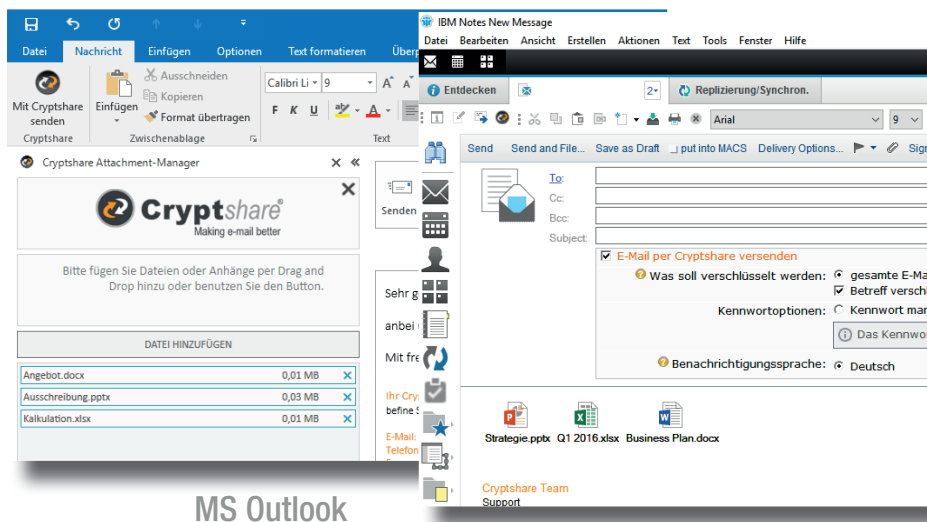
Datei Nachricht Einfügen Optionen Text formatieren Überp

Mit Cryptshare senden
Cryptshare

Einfügen
Ausschneiden
Kopieren
Format übertragen
Zwischenablage

Calibri Li 9
F K U
Text

Cryptshare Attachment-Manager

Cryptshare
Making e-mail better

Bitte fügen Sie Dateien oder Anhänge per Drag and Drop hinzu oder benutzen Sie den Button.

DATEI HINZUFÜGEN

| Angebot.docx | 0,01 MB |
|---|---|
| Ausschreibung.pptx | 0,03 MB |
| Kalkulation.xlsx | 0,01 MB |

Senden

Sehr g
anbei
Mit fre
Ihr Cry
befine S
E-Mail:
Telefon

MS Outlook

IBM Notes New Message
Datei Bearbeiten Ansicht Erstellen Aktionen Text Tools Fenster Hilfe

Entdecken
Replizierung/Synchron.
Arial 9

Send Send and File... Save as Draft put into MACS Delivery Options... Sig

To:
Cc:
Bcc:
Subject:

E-Mail per Cryptshare versenden
Was soll verschlüsselt werden: gesamte E-Ma
Betreff verschl
Kennwortoptionen: Kennwort ma
Das Kennwo
Benachrichtigungssprache: Deutsch

Strategie.pptx Q1 2016.xlsx Business Plan.docx

Cryptshare Team
Support